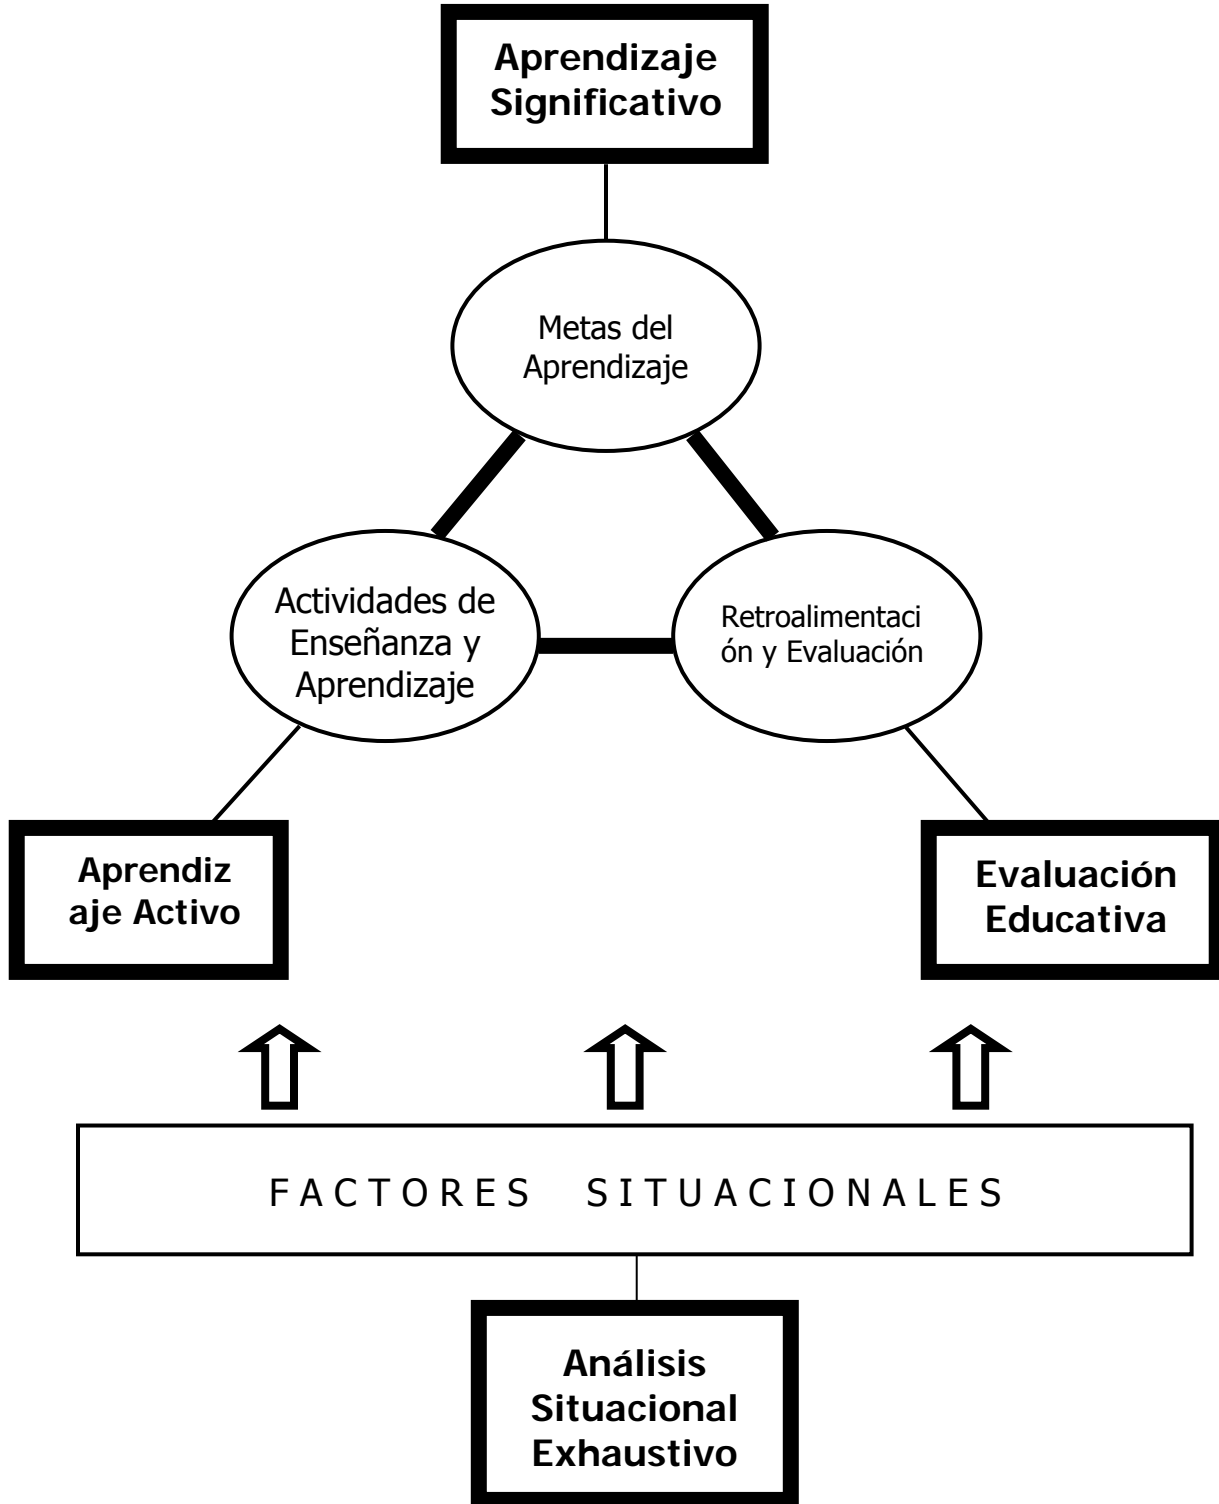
Aprendizaje Significativo

Metas del Aprendizaje

Actividades de Enseñanza y Aprendizaje

Retroalimentación y Evaluación

Aprendizaje Activo

Evaluación Educativa

FACTORES SITUACIONALES

Análisis Situacional Exhaustivo